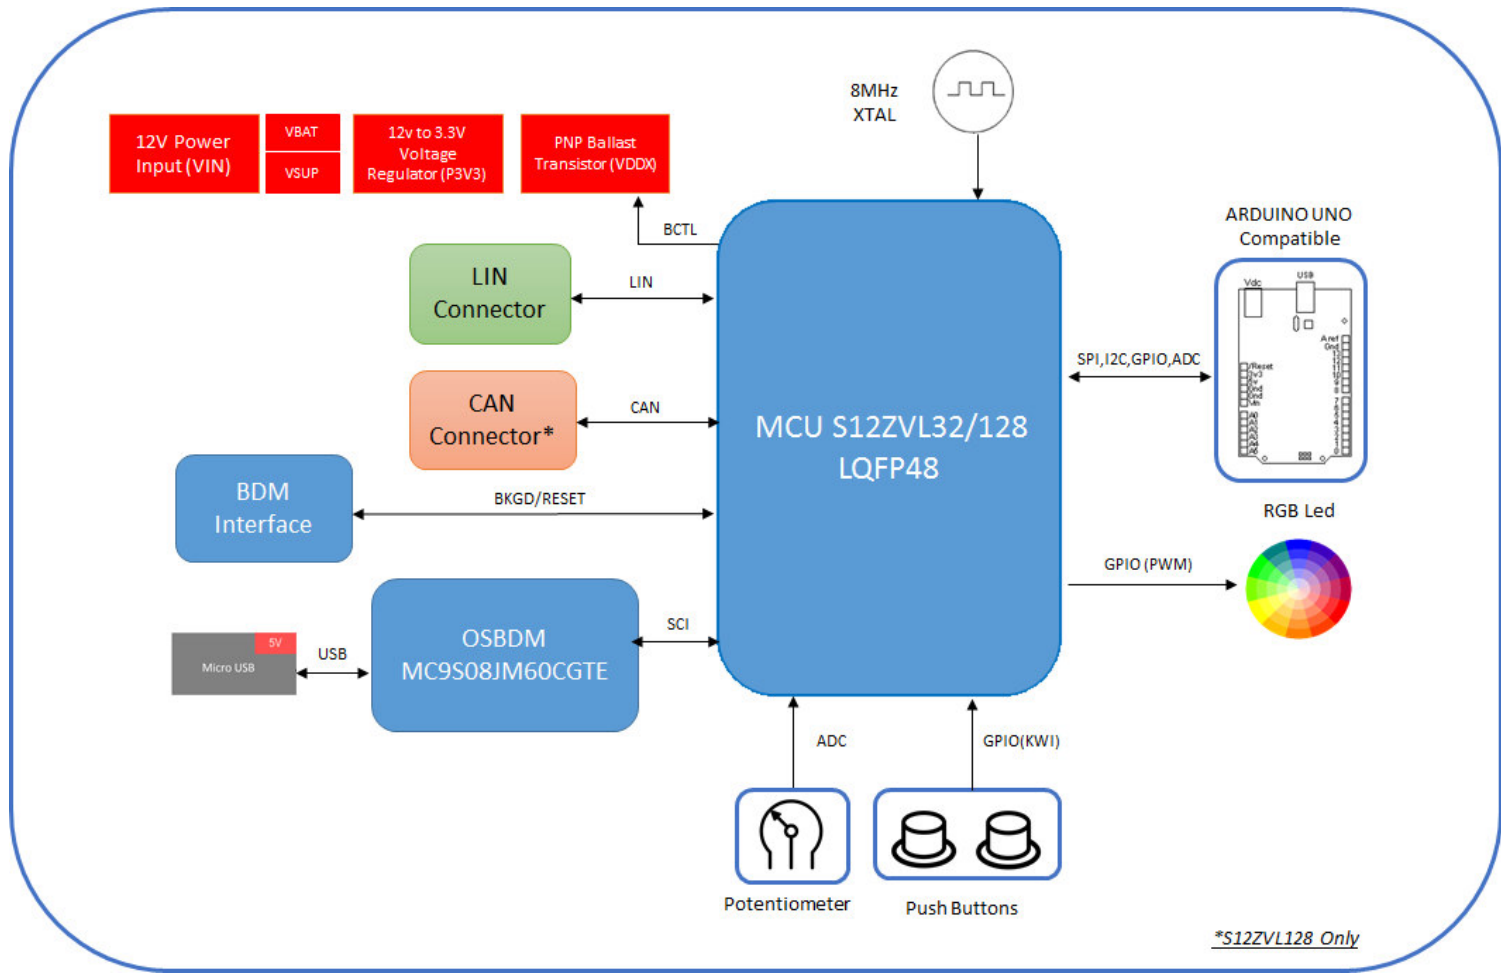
12V Power Input (VIN)

VBAT

VSUP

12v to 3.3V Voltage Regulator (P3V3)

PNP Ballast Transistor (VDDX)

8MHz XTAL

BCTL

LIN Connector

LIN

CAN Connector*

CAN

BDM Interface

BKGD/RESET

MCU S12ZVL32/128 LQFP48

ARDUINO UNO Compatible

SPI,I2C,GPIO,ADC

RGB Led

GPIO (PWM)

5V

Micro USB

USB

OSBDM MC9S08JM60CGTE

SCI

ADC

GPIO(KWI)

Potentiometer

Push Buttons

*S12ZVL128 Only